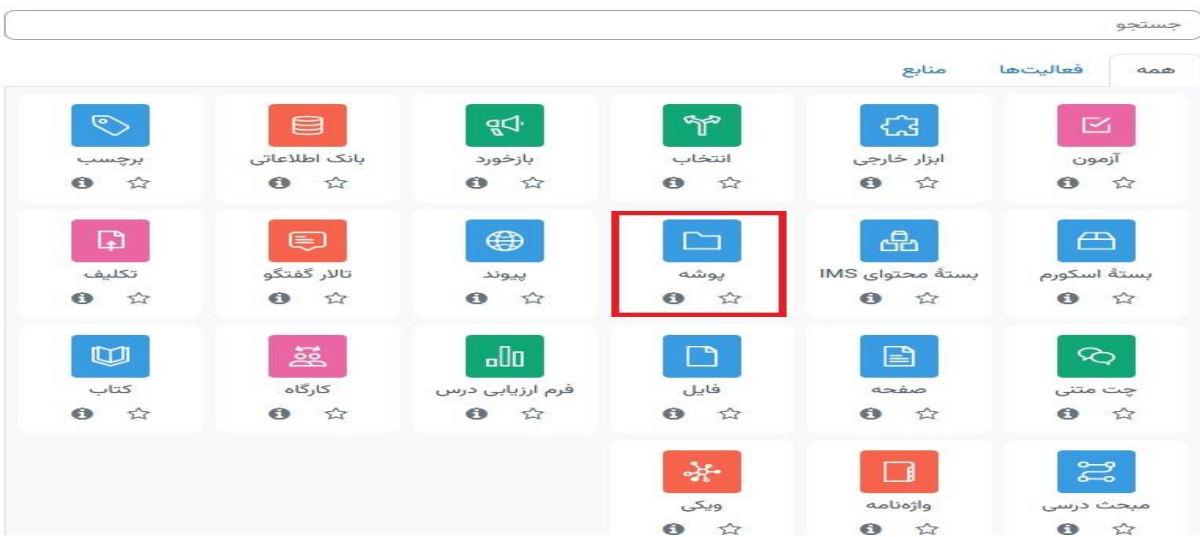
جستجو

همه
فعالیت‌ها
منابع

آزمون
ابزار خارجی
انتخاب
بازخورد
بانک اطلاعاتی
برچسب

بستهٔ اسکورم
بستهٔ محتوای IMS
پوشه
پیوند
تالار گفتگو
تکلیف

چت متنی
صفحه
فایل
فرم ارزیابی درس
کارگاه
کتاب

مبحث درسی
واژه‌نامه
ویکی